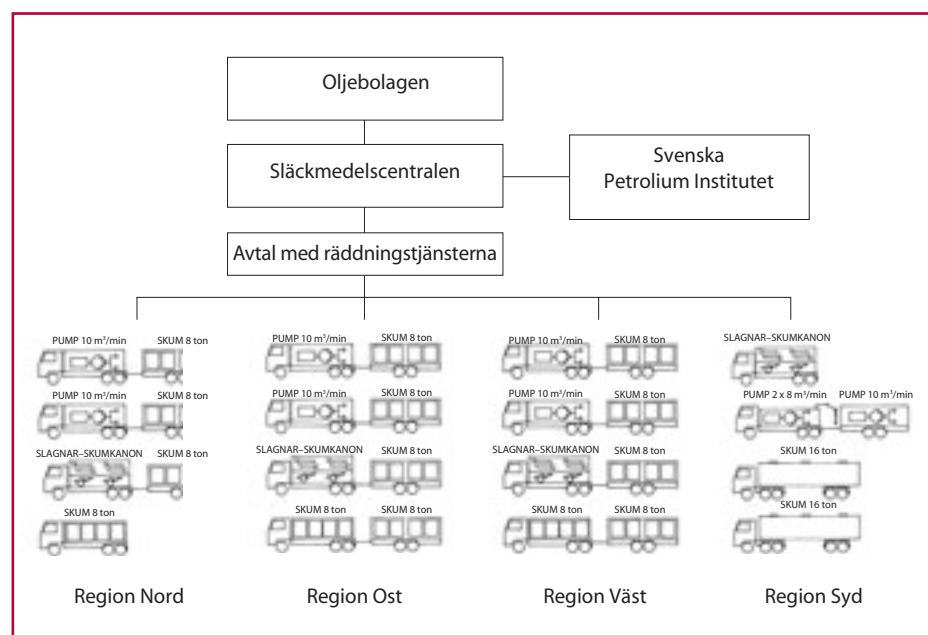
Oljebolagen

Släckmedelscentralen

Svenska Petrolium Institutet

Avtal med räddningstjänsterna

PUMP 10 m³/min
SKUM 8 ton
PUMP 10 m³/min
SKUM 8 ton
SLAGNAR–SKUMKANON
SKUM 8 ton
SKUM 8 ton

Region Nord

PUMP 10 m³/min
SKUM 8 ton
PUMP 10 m³/min
SKUM 8 ton
SLAGNAR–SKUMKANON
SKUM 8 ton
SKUM 8 ton
SKUM 8 ton

Region Ost

PUMP 10 m³/min
SKUM 8 ton
PUMP 10 m³/min
SKUM 8 ton
SLAGNAR–SKUMKANON
SKUM 8 ton
SKUM 8 ton
SKUM 8 ton

Region Väst

SLAGNAR–SKUMKANON
PUMP 2 x 8 m³/min
PUMP 10 m³/min
SKUM 16 ton
SKUM 16 ton

Region Syd